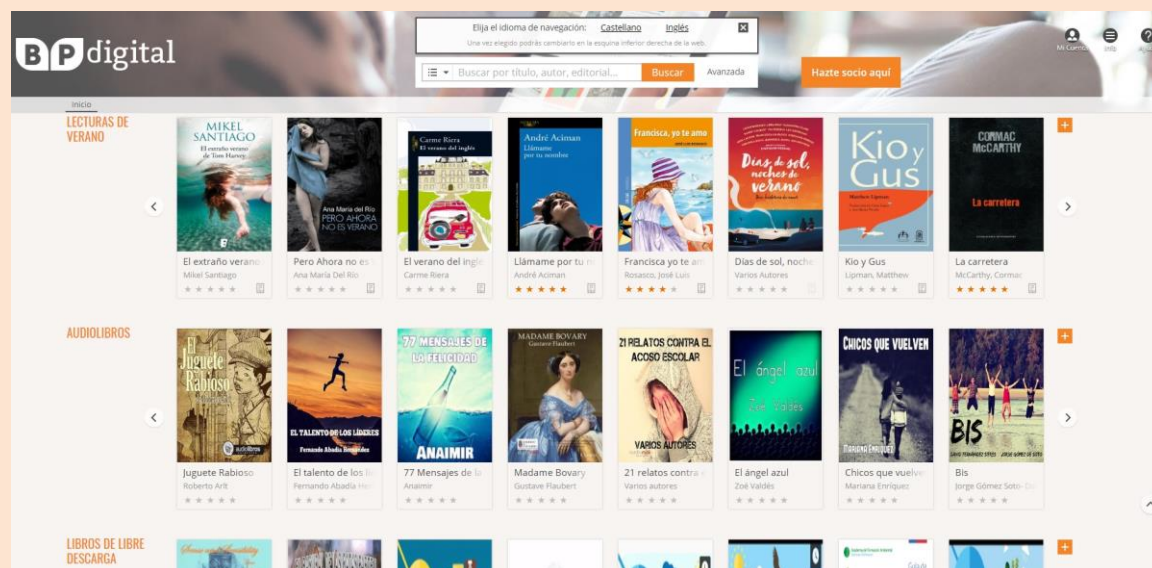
BP digital

Elija el idioma de navegación: Castellano Inglés
Una vez elegido podrás cambiarlo en la esquina inferior derecha de la web.

Buscar por título, autor, editorial... Buscar Avanzada

Hazte socio aquí

Mi Cuenta Info

Inicio

LECTURAS DE VERANO

MIKEL SANTIAGO El extraño verano de Tom Harvey
El extraño verano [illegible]
Mikel Santiago

Ana María del Río PERO AHORA NO ES VERANO
Pero Ahora no es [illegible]
Ana María Del Río

Carme Riera El verano del inglés
El verano del inglé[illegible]
Carme Riera

André Aciman Llámame por tu nombre
Llámame por tu n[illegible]
André Aciman

Francisca, yo te amo
Francisca yo te am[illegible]
Rosasco, José Luis

Días de sol, noches de verano
Días de sol, noche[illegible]
Varios Autores

Kio y Gus
Kio y Gus
Lipman, Matthew

CORMAC McCARTHY La carretera
La carretera
McCarthy, Cormac

AUDIOLIBROS

El Juguete Rabioso
Juguete Rabioso
Roberto Arlt

EL TALENTO DE LOS LÍDERES Fernando Abadía Hernández
El talento de los lí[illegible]
Fernando Abadía He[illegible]

77 MENSAJES DE LA FELICIDAD ANAIMIR
77 Mensajes de la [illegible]
Anaimir

MADAME BOVARY Gustave Flaubert
Madame Bovary
Gustave Flaubert

21 RELATOS CONTRA EL ACOSO ESCOLAR VARIOS AUTORES
21 relatos contra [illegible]
Varios autores

El ángel azul Zoé Valdés
El ángel azul
Zoé Valdés

CHICOS QUE VUELVEN MARIANA ENRIQUEZ
Chicos que vuelve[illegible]
Mariana Enriquez

BIS
Bis
Jorge Gómez Soto-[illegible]

LIBROS DE LIBRE DESCARGA